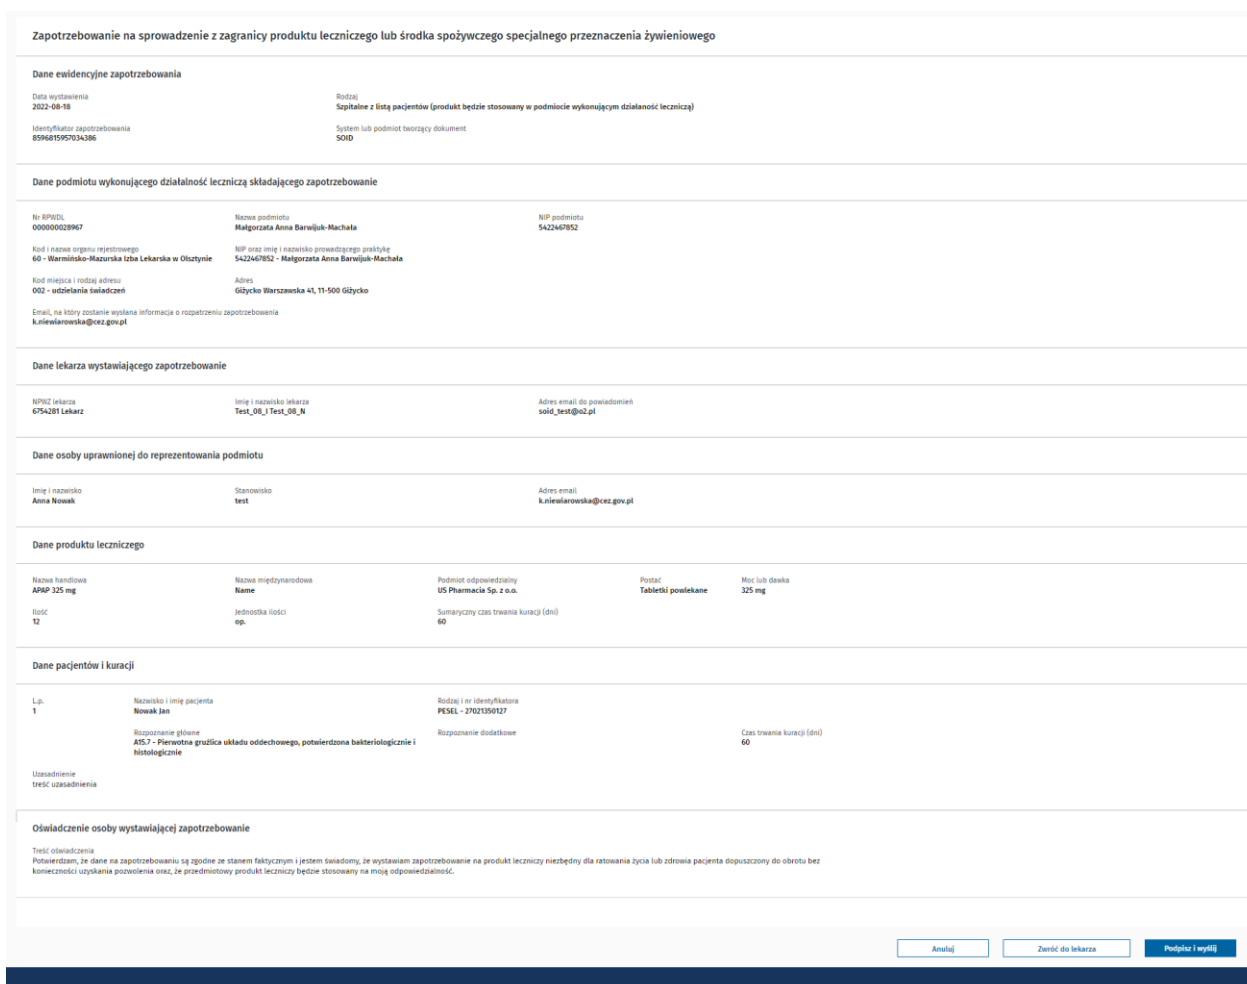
Zapotrzebowanie na sprowadzenie z zagranicy produktu leczniczego lub środka spożywczego specjalnego przeznaczenia żywieniowego

Dane ewidencyjne zapotrzebowania

Data wystawienia
2022-08-18

Rodzaj
Szpitalne z listą pacjentów (produkt będzie stosowany w podmiocie wykonującym działalność leczniczą)

Identyfikator zapotrzebowania
8596815957034386

System lub podmiot tworzący dokument
SOID

Dane podmiotu wykonującego działalność leczniczą składającego zapotrzebowanie

Nr RPWDL
000000028967

Nazwa podmiotu
Małgorzata Anna Barwijuk-Machała

NIP podmiotu
5422467852

Kod i nazwa organu rejestrowego
60 - Warmińsko-Mazurska Izba Lekarska w Olsztynie

NIP oraz imię i nazwisko prowadzącego praktykę
5422467852 - Małgorzata Anna Barwijuk-Machała

Kod miejsca i rodzaj adresu
002 - udzielania świadczeń

Adres
Giżycko Warszawska 41, 11-500 Giżycko

Email, na który zostanie wysłana informacja o rozpatrzeniu zapotrzebowania
k.niewiarowska@cez.gov.pl

Dane lekarza wystawiającego zapotrzebowanie

NPWZ lekarza
6754281 Lekarz

Imię i nazwisko lekarza
Test_08_I Test_08_N

Adres email do powiadomień
soid_test@o2.pl

Dane osoby uprawnionej do reprezentowania podmiotu

Imię i nazwisko
Anna Nowak

Stanowisko
test

Adres email
k.niewiarowska@cez.gov.pl

Dane produktu leczniczego

Nazwa handlowa
APAP 325 mg

Nazwa międzynarodowa
Name

Podmiot odpowiedzialny
US Pharmacia Sp. z o.o.

Postać
Tabletki powlekane

Moc lub dawka
325 mg

Ilość
12

Jednostka ilości
op.

Sumaryczny czas trwania kuracji (dni)
60

Dane pacjentów i kuracji

L.p.
1

Nazwisko i imię pacjenta
Nowak Jan

Rodzaj i nr identyfikatora
PESEL - 27021350127

Rozpoznanie główne
A15.7 - Pierwotna gruźlica układu oddechowego, potwierdzona bakteriologicznie i histologicznie

Rozpoznanie dodatkowe

Czas trwania kuracji (dni)
60

Uzasadnienie
treść uzasadnienia

Oświadczenie osoby wystawiającej zapotrzebowanie

Treść oświadczenia
Potwierdzam, że dane na zapotrzebowaniu są zgodne ze stanem faktycznym i jestem świadomy, że wystawiam zapotrzebowanie na produkt leczniczy niezbędny dla ratowania życia lub zdrowia pacjenta dopuszczony do obrotu bez konieczności uzyskania pozwolenia oraz, że przedmiotowy produkt leczniczy będzie stosowany na moją odpowiedzialność.

Anuluj

Zwróć do lekarza

Podpisz i wyślij